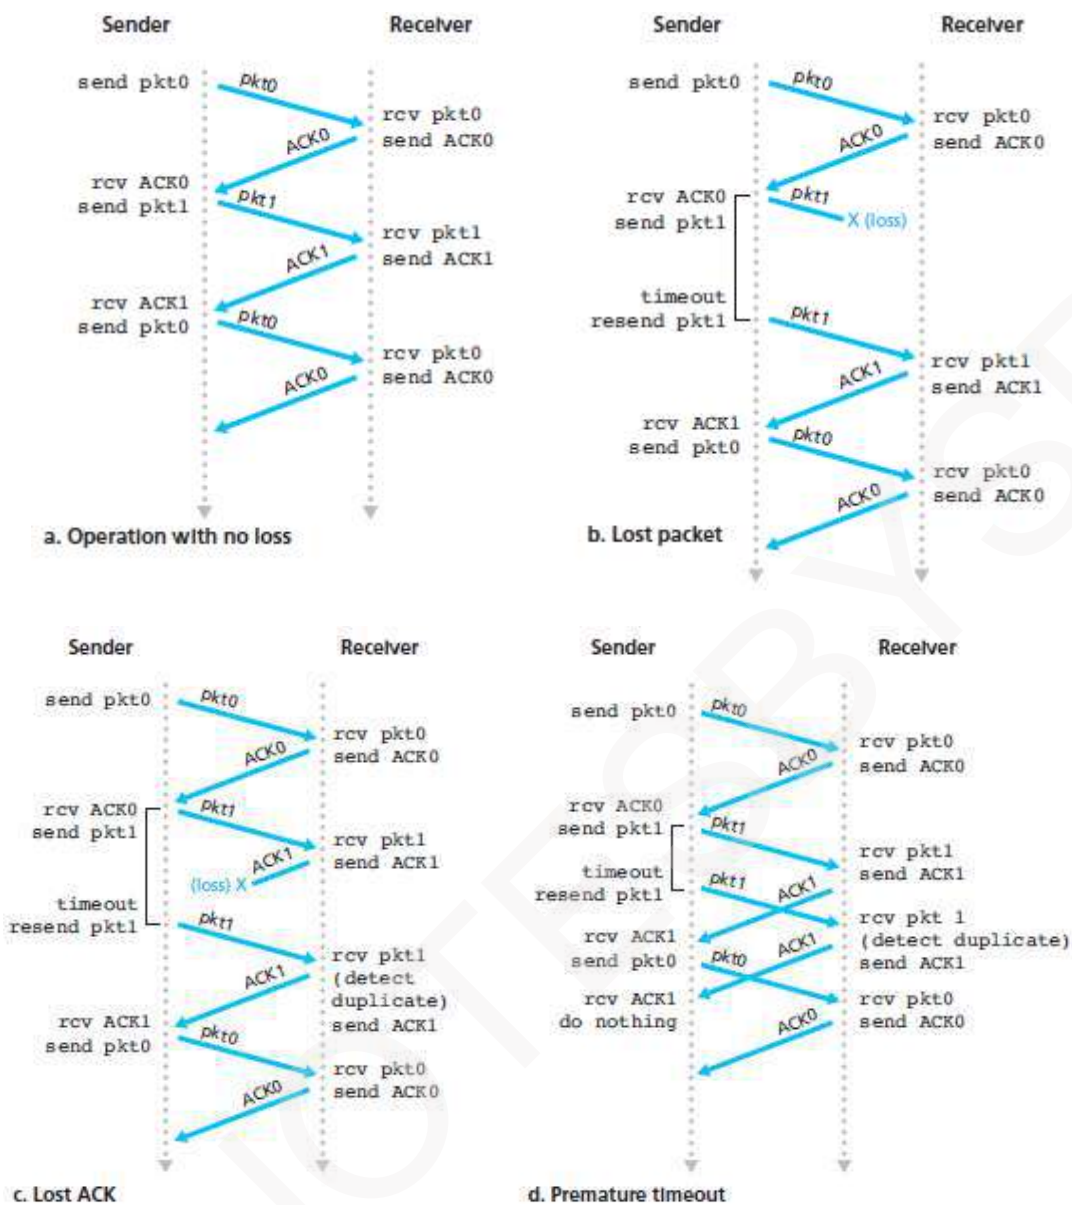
Sender

Receiver

send pkt0

pkt0

rcv pkt0
send ACK0

ACK0

rcv ACK0
send pkt1

pkt1

rcv pkt1
send ACK1

ACK1

rcv ACK1
send pkt0

pkt0

rcv pkt0
send ACK0

ACK0

a. Operation with no loss

Sender

Receiver

send pkt0

pkt0

rcv pkt0
send ACK0

ACK0

rcv ACK0
send pkt1

pkt1

X (loss)

timeout
resend pkt1

pkt1

rcv pkt1
send ACK1

ACK1

rcv ACK1
send pkt0

pkt0

rcv pkt0
send ACK0

ACK0

b. Lost packet

Sender

Receiver

send pkt0

pkt0

rcv pkt0
send ACK0

ACK0

rcv ACK0
send pkt1

pkt1

rcv pkt1
send ACK1

ACK1

(loss) X

timeout
resend pkt1

pkt1

rcv pkt1
(detect
duplicate)
send ACK1

ACK1

rcv ACK1
send pkt0

pkt0

rcv pkt0
send ACK0

ACK0

c. Lost ACK

Sender

Receiver

send pkt0

pkt0

rcv pkt0
send ACK0

ACK0

rcv ACK0
send pkt1

pkt1

rcv pkt1
send ACK1

timeout
resend pkt1

pkt1

ACK1

rcv pkt 1
(detect duplicate)
send ACK1

rcv ACK1
send pkt0

pkt0

ACK1

rcv ACK1
do nothing

rcv pkt0
send ACK0

ACK0

d. Premature timeout